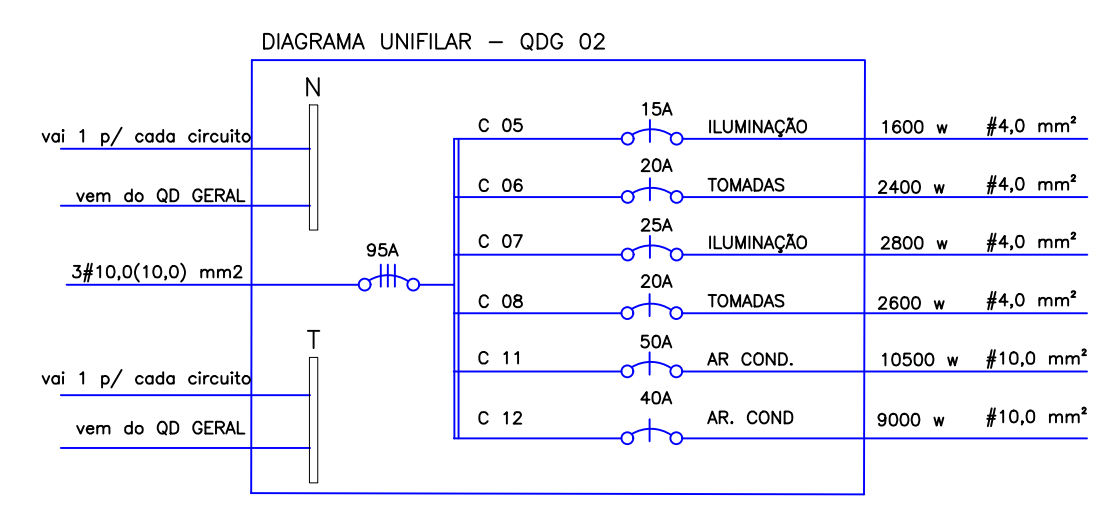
DIAGRAMA UNIFILAR – QDG 02

N

vai 1 p/ cada circuito

vem do QD GERAL

3#10,0(10,0) mm2

95A

T

vai 1 p/ cada circuito

vem do QD GERAL

| Circuito | Disjuntor | Descrição | Potência | Seção |
|---|---|---|---|---|
| C 05 | 15A | ILUMINAÇÃO | 1600 w | #4,0 mm² |
| C 06 | 20A | TOMADAS | 2400 w | #4,0 mm² |
| C 07 | 25A | ILUMINAÇÃO | 2800 w | #4,0 mm² |
| C 08 | 20A | TOMADAS | 2600 w | #4,0 mm² |
| C 11 | 50A | AR COND. | 10500 w | #10,0 mm² |
| C 12 | 40A | AR. COND | 9000 w | #10,0 mm² |